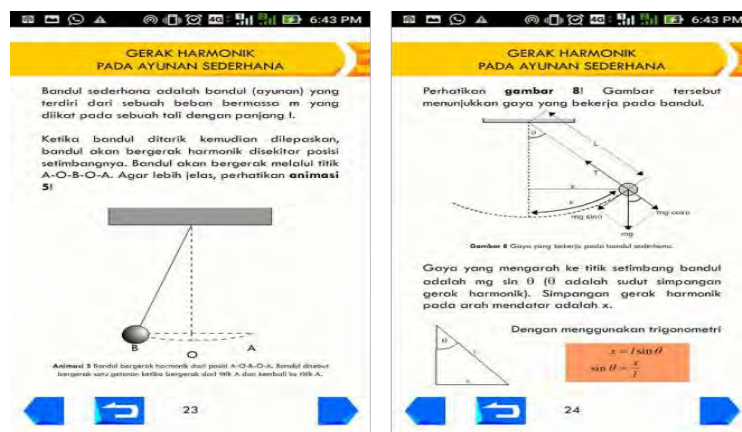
6:43 PM

GERAK HARMONIK
PADA AYUNAN SEDERHANA

Bandul sederhana adalah bandul (ayunan) yang terdiri dari sebuah beban bermassa m yang diikat pada sebuah tali dengan panjang l.

Ketika bandul ditarik kemudian dilepaskan, bandul akan bergerak harmonik disekitar posisi setimbangnya. Bandul akan bergerak melalui titik A-O-B-O-A. Agar lebih jelas, perhatikan **animasi 5**!

B O A

Animasi 5 Bandul bergerak harmonik dari posisi A-O-B-O-A. Bandul disebut bergerak satu getaran ketika bergerak dari titik A dan kembali ke titik A.

23

6:43 PM

GERAK HARMONIK
PADA AYUNAN SEDERHANA

Perhatikan **gambar 8**! Gambar tersebut menunjukkan gaya yang bekerja pada bandul.

θ L T x s mg sinθ mg cosθ mg

Gambar 8 Gaya yang bekerja pada bandul sederhana.

Gaya yang mengarah ke titik setimbang bandul adalah mg sin θ (θ adalah sudut simpangan gerak harmonik). Simpangan gerak harmonik pada arah mendatar adalah x.

θ l x

Dengan menggunakan trigonometri

$x = l \sin\theta$
$\sin\theta = \frac{x}{l}$

24